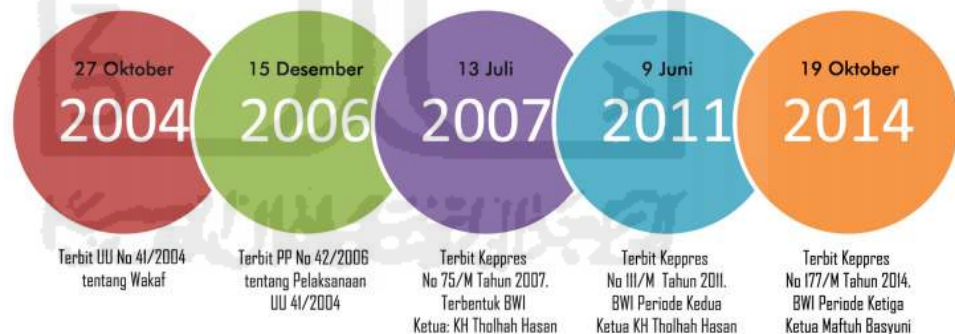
27 Oktober
2004

15 Desember
2006

13 Juli
2007

9 Juni
2011

19 Oktober
2014

Terbit UU No 41/2004 tentang Wakaf

Terbit PP No 42/2006 tentang Pelaksanaan UU 41/2004

Terbit Keppres No 75/M Tahun 2007. Terbentuk BWI Ketua: KH Tholhah Hasan

Terbit Keppres No 111/M Tahun 2011. BWI Periode Kedua Ketua KH Tholhah Hasan

Terbit Keppres No 177/M Tahun 2014. BWI Periode Ketiga Ketua Maftuh Basyuni